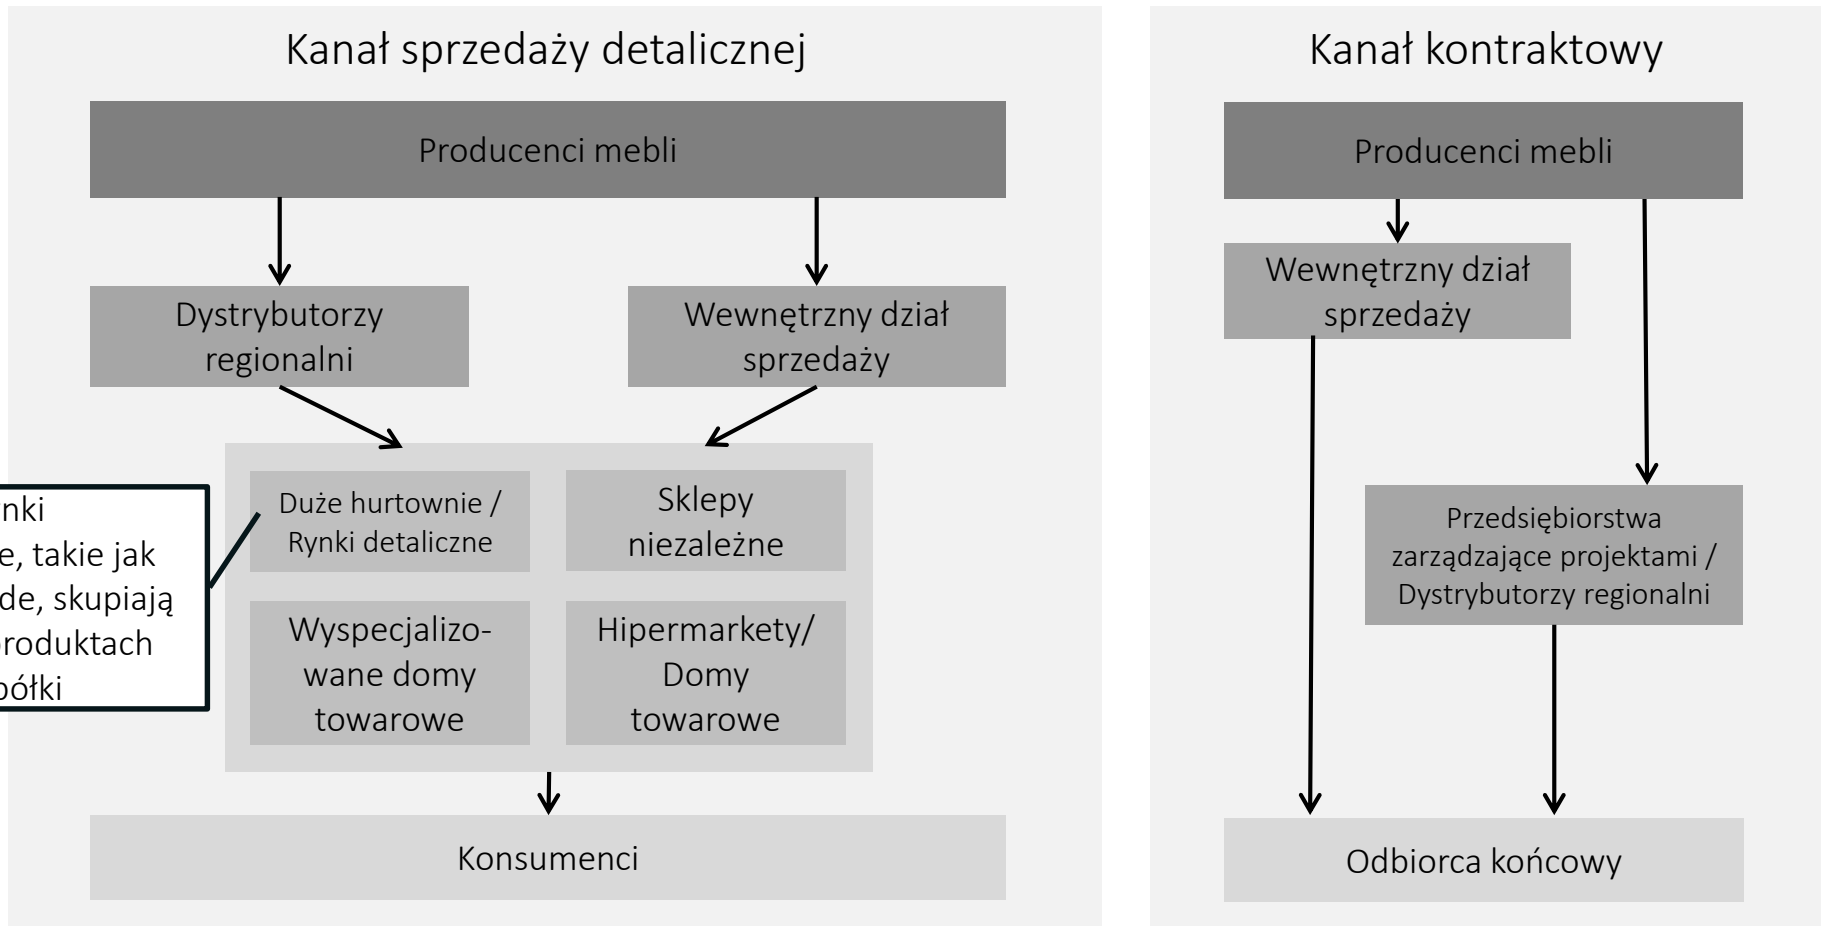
Kanał sprzedaży detalicznej

Producenci mebli

Dystrybutorzy regionalni

Wewnętrzny dział sprzedaży

nki
e, takie jak
de, skupiają
roduktach
półki

Duże hurtownie / Rynki detaliczne

Sklepy niezależne

Wyspecjalizowane domy towarowe

Hipermarkety/ Domy towarowe

Konsumenci

Kanał kontraktowy

Producenci mebli

Wewnętrzny dział sprzedaży

Przedsiębiorstwa zarządzające projektami / Dystrybutorzy regionalni

Odbiorca końcowy